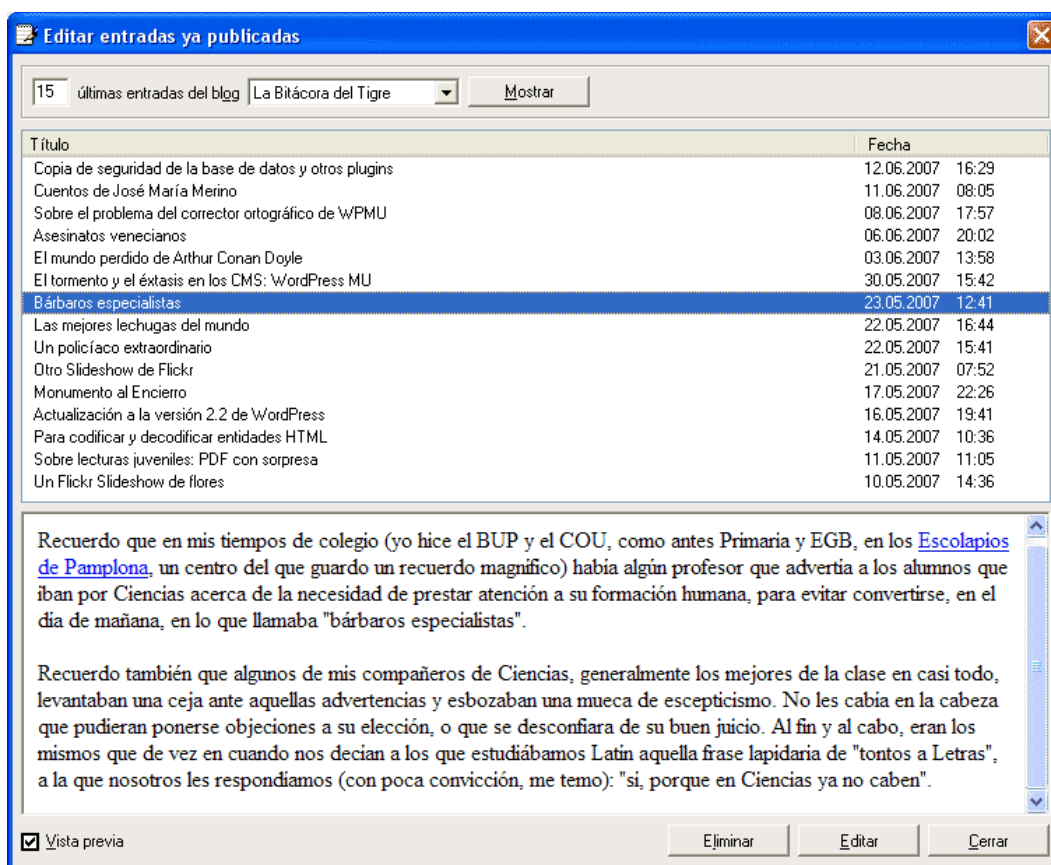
Editar entradas ya publicadas

15 últimas entradas del blog La Bitácora del Tigre Mostrar

| Título | Fecha | |
|---|---|---|
| Copia de seguridad de la base de datos y otros plugins | 12.06.2007 | 16:29 |
| Cuentos de José María Merino | 11.06.2007 | 08:05 |
| Sobre el problema del corrector ortográfico de WPMU | 08.06.2007 | 17:57 |
| Asesinatos venecianos | 06.06.2007 | 20:02 |
| El mundo perdido de Arthur Conan Doyle | 03.06.2007 | 13:58 |
| El tormento y el éxtasis en los CMS: WordPress MU | 30.05.2007 | 15:42 |
| Bárbaros especialistas | 23.05.2007 | 12:41 |
| Las mejores lechugas del mundo | 22.05.2007 | 16:44 |
| Un policíaco extraordinario | 22.05.2007 | 15:41 |
| Otro Slideshow de Flickr | 21.05.2007 | 07:52 |
| Monumento al Encierro | 17.05.2007 | 22:26 |
| Actualización a la versión 2.2 de WordPress | 16.05.2007 | 19:41 |
| Para codificar y decodificar entidades HTML | 14.05.2007 | 10:36 |
| Sobre lecturas juveniles: PDF con sorpresa | 11.05.2007 | 11:05 |
| Un Flickr Slideshow de flores | 10.05.2007 | 14:36 |

Recuerdo que en mis tiempos de colegio (yo hice el BUP y el COU, como antes Primaria y EGB, en los Escolapios de Pamplona, un centro del que guardo un recuerdo magnífico) había algún profesor que advertía a los alumnos que iban por Ciencias acerca de la necesidad de prestar atención a su formación humana, para evitar convertirse, en el día de mañana, en lo que llamaba "bárbaros especialistas".

Recuerdo también que algunos de mis compañeros de Ciencias, generalmente los mejores de la clase en casi todo, levantaban una ceja ante aquellas advertencias y esbozaban una mueca de escepticismo. No les cabía en la cabeza que pudieran ponerse objeciones a su elección, o que se desconfiara de su buen juicio. Al fin y al cabo, eran los mismos que de vez en cuando nos decían a los que estudiábamos Latín aquella frase lapidaria de "tontos a Letras", a la que nosotros les respondíamos (con poca convicción, me temo): "sí, porque en Ciencias ya no caben".

Vista previa Eliminar Editar Cerrar